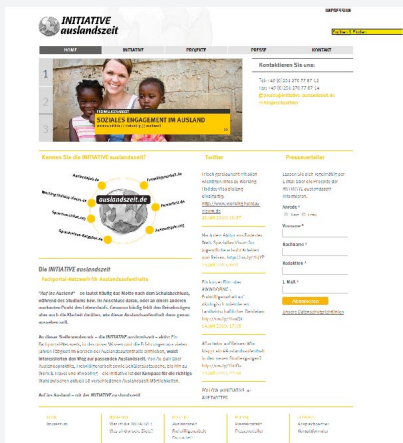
INITIATIVE auslandszeit

HOME | INITIATIVE | PROJEKTE | PRESSE | KONTAKT

SOZIALES ENGAGEMENT IM AUSLAND

Kontaktieren Sie uns:

Kennen Sie die INITIATIVE auslandszeit?

auslandszeit.de

Die INITIATIVE auslandszeit

Twitter

Presseverteiler

Vorname *

Nachname *

Redaktion *

E-Mail *

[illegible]